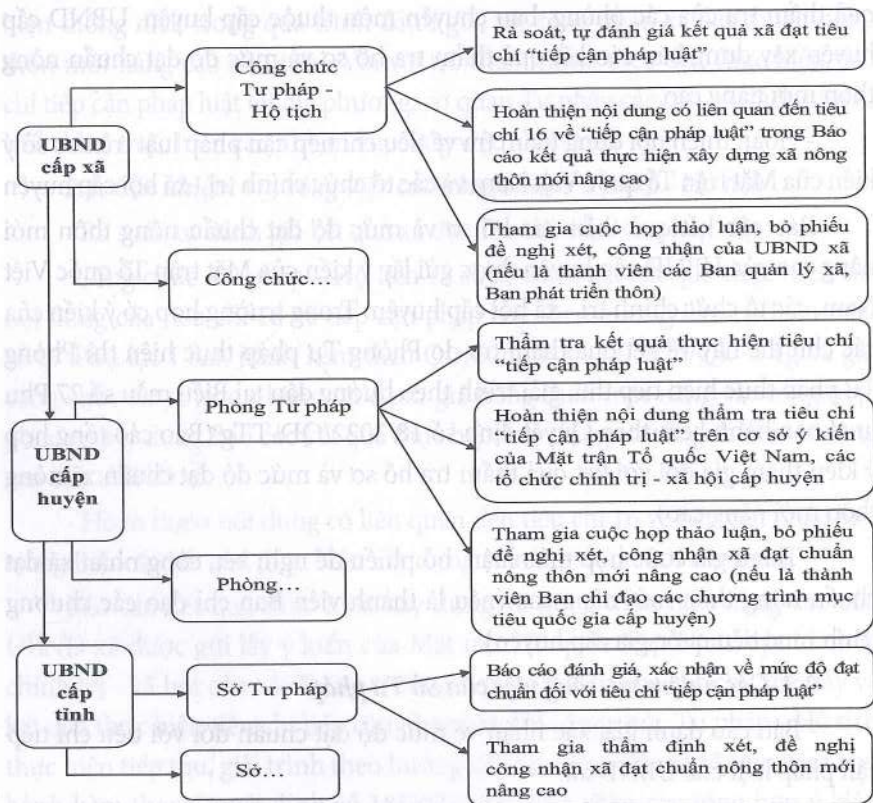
UBND cấp xã

Công chức Tư pháp - Hộ tịch

Rà soát, tự đánh giá kết quả xã đạt tiêu chí "tiếp cận pháp luật"

Hoàn thiện nội dung có liên quan đến tiêu chí 16 về "tiếp cận pháp luật" trong Báo cáo kết quả thực hiện xây dựng xã nông thôn mới nâng cao

Tham gia cuộc họp thảo luận, bỏ phiếu đề nghị xét, công nhận của UBND xã (nếu là thành viên các Ban quản lý xã, Ban phát triển thôn)

Công chức...

UBND cấp huyện

Phòng Tư pháp

Thẩm tra kết quả thực hiện tiêu chí "tiếp cận pháp luật"

Hoàn thiện nội dung thẩm tra tiêu chí "tiếp cận pháp luật" trên cơ sở ý kiến của Mặt trận Tổ quốc Việt Nam, các tổ chức chính trị - xã hội cấp huyện

Tham gia cuộc họp thảo luận, bỏ phiếu đề nghị xét, công nhận xã đạt chuẩn nông thôn mới nâng cao (nếu là thành viên Ban chỉ đạo các chương trình mục tiêu quốc gia cấp huyện)

Phòng...

UBND cấp tỉnh

Sở Tư pháp

Báo cáo đánh giá, xác nhận về mức độ đạt chuẩn đối với tiêu chí "tiếp cận pháp luật"

Tham gia thẩm định xét, đề nghị công nhận xã đạt chuẩn nông thôn mới nâng cao

Sở...